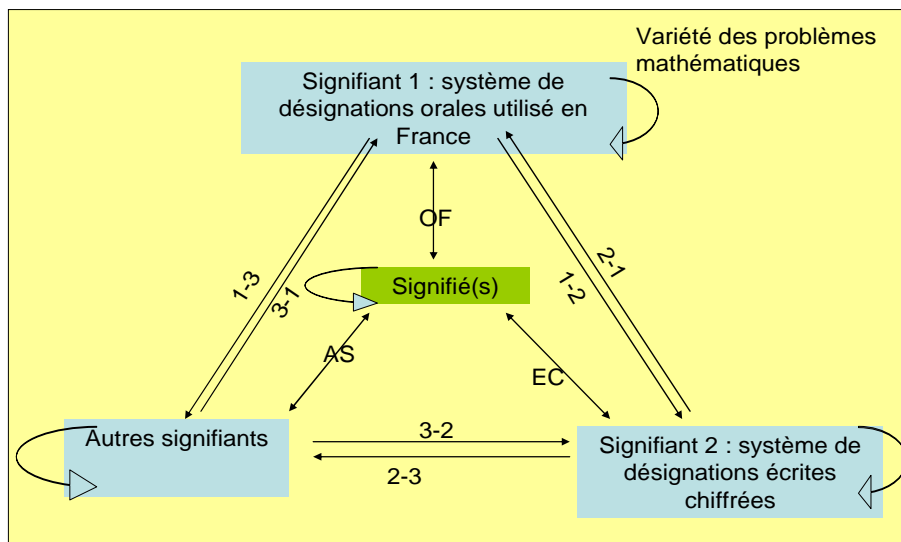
Variété des problèmes mathématiques

Signifiant 1 : système de désignations orales utilisé en France

OF

1-3

3-1

Signifié(s)

2-1

1-2

AS

EC

Autres signifiants

3-2

2-3

Signifiant 2 : système de désignations écrites chiffrées